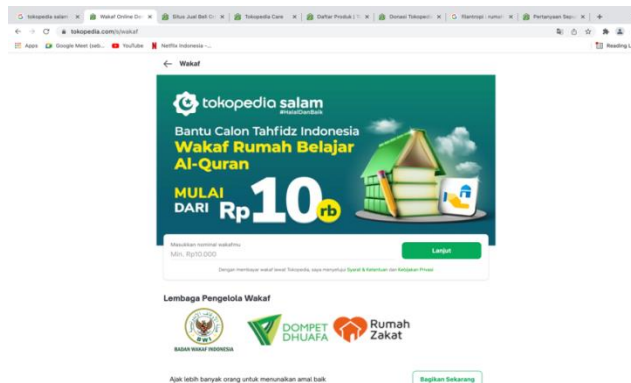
tokopedia salam | Wakaf Online Da | Situs Jual Beli O | Tokopedia Care | Daftar Produk | Donasi Tokopedia | filantropi | Pertanyaan Sep

tokopedia.com/s/wakaf

Apps | Google Meet (seb... | YouTube | Netflix Indonesia -...

Reading L

← Wakaf

tokopedia salam
#HalalDanBaik

Bantu Calon Tahfidz Indonesia
Wakaf Rumah Belajar Al-Quran

MULAI DARI Rp 10 rb

Masukkan nominal wakafmu
Min. Rp10.000

Lanjut

Dengan membayar wakaf lewat Tokopedia, saya menyetujui Syarat & Ketentuan dan Kebijakan Privasi

Lembaga Pengelola Wakaf

BWI
BADAN WAKAF INDONESIA

DOMPET DHUAFA

Rumah Zakat

Ajak lebih banyak orang untuk menunaikan amal baik

Bagikan Sekarang